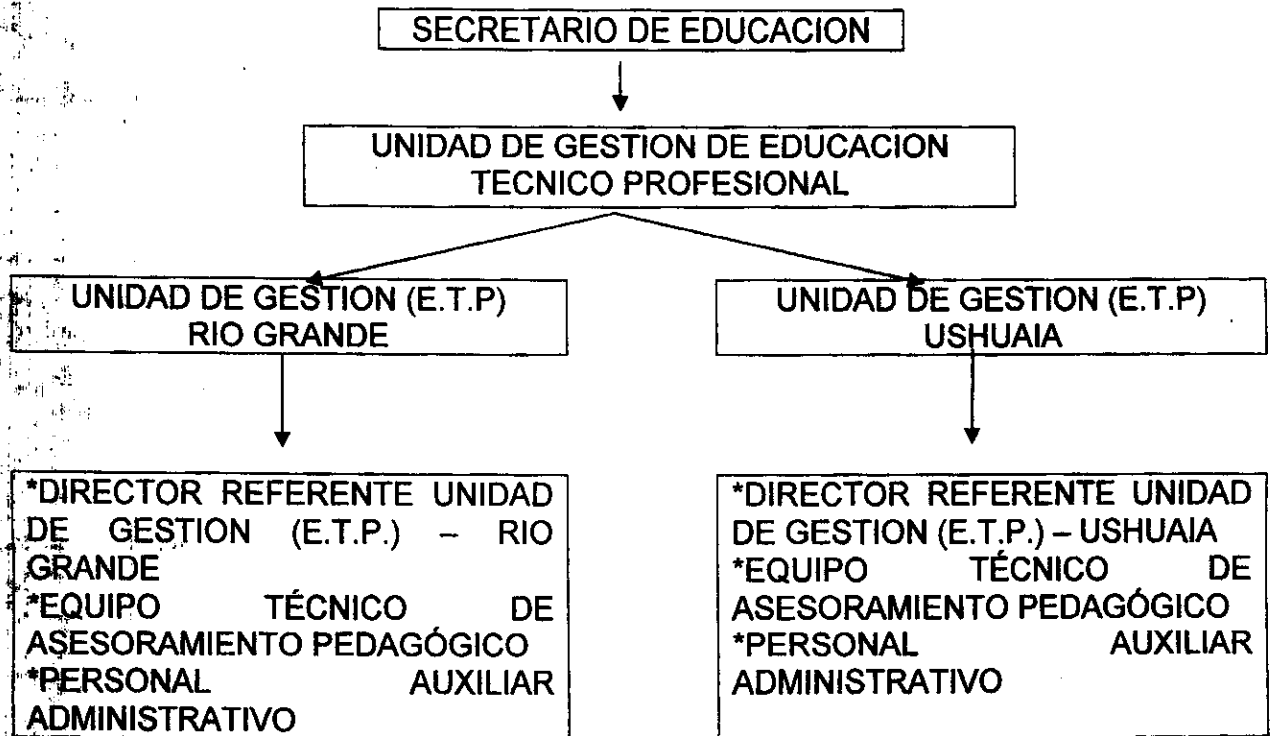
SECRETARIO DE EDUCACION

UNIDAD DE GESTION DE EDUCACION TECNICO PROFESIONAL

UNIDAD DE GESTION (E.T.P) RIO GRANDE

UNIDAD DE GESTION (E.T.P) USHUAIA

*DIRECTOR REFERENTE UNIDAD DE GESTION (E.T.P.) – RIO GRANDE
*EQUIPO TÉCNICO DE ASESORAMIENTO PEDAGÓGICO
*PERSONAL AUXILIAR ADMINISTRATIVO

*DIRECTOR REFERENTE UNIDAD DE GESTION (E.T.P.) – USHUAIA
*EQUIPO TÉCNICO DE ASESORAMIENTO PEDAGÓGICO
*PERSONAL AUXILIAR ADMINISTRATIVO